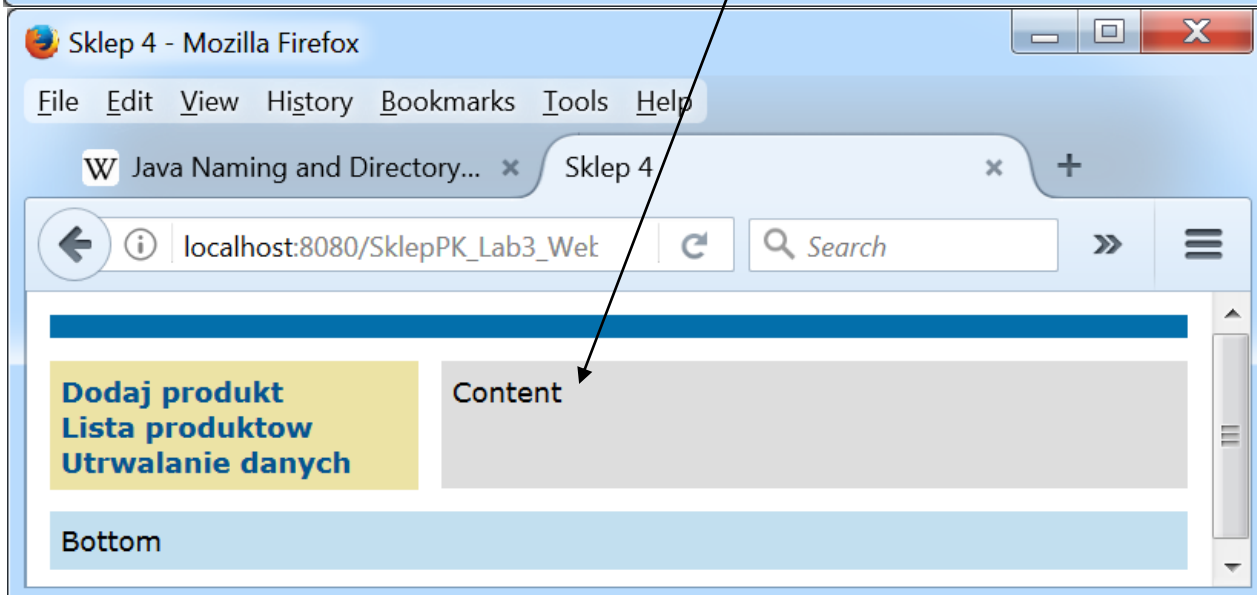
Sklep 4 - Mozilla Firefox

File Edit View History Bookmarks Tools Help

W Java Naming and Directory... ×
Sklep 4 ×
+

localhost:8080/SklepPK_Lab3_Wel
Search

Dodaj produkt
Lista produktow
Utrwalanie danych

Content

Bottom